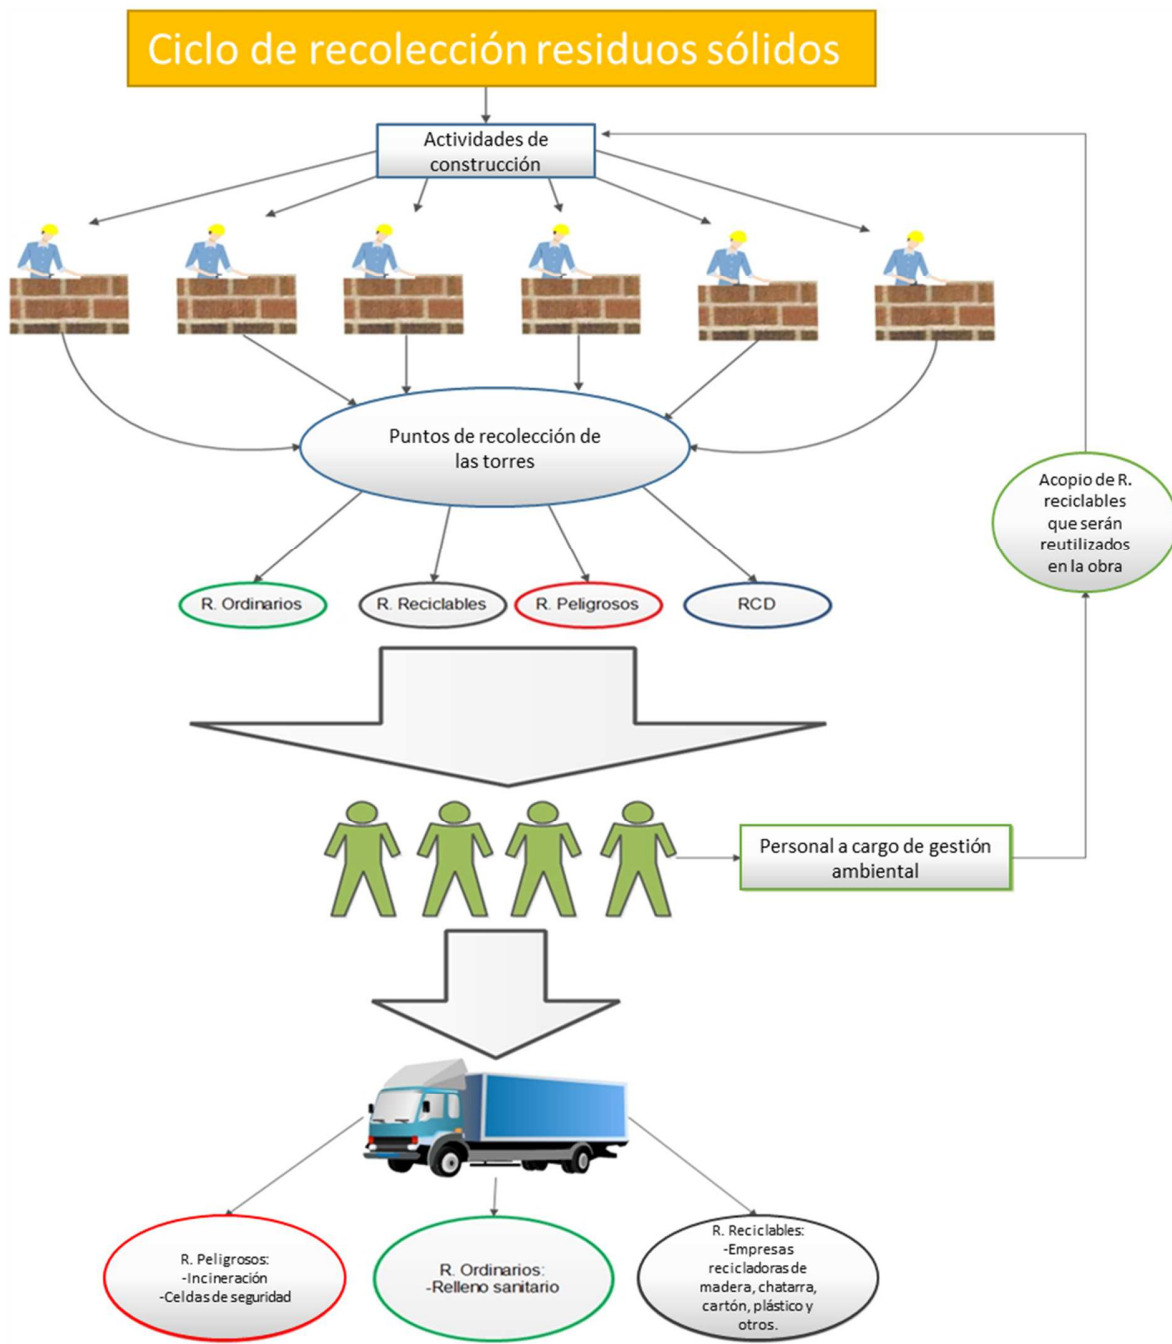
Ciclo de recolección residuos sólidos

Actividades de construcción

Puntos de recolección de las torres

Acopio de R. reciclables que serán reutilizados en la obra

R. Ordinarios

R. Reciclables

R. Peligrosos

RCD

Personal a cargo de gestión ambiental

R. Peligrosos:
-Incineración
-Celdas de seguridad

R. Ordinarios:
-Relleno sanitario

R. Reciclables:
-Empresas recicladoras de madera, chatarra, cartón, plástico y otros.